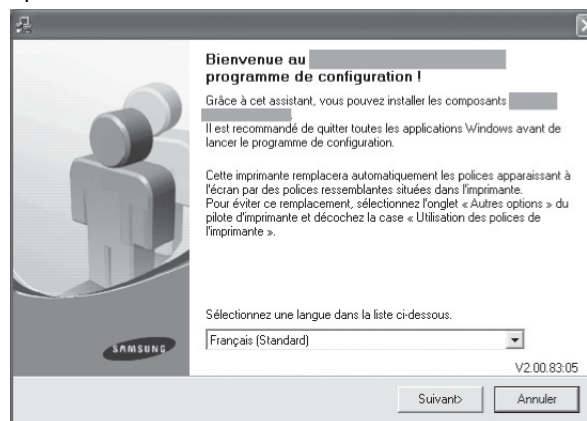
Bienvenue au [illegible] programme de configuration !

Grâce à cet assistant, vous pouvez installer les composants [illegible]

Il est recommandé de quitter toutes les applications Windows avant de lancer le programme de configuration.

Cette imprimante remplacera automatiquement les polices apparaissant à l'écran par des polices ressemblantes situées dans l'imprimante. Pour éviter ce remplacement, sélectionnez l'onglet « Autres options » du pilote d'imprimante et décochez la case « Utilisation des polices de l'imprimante ».

Sélectionnez une langue dans la liste ci-dessous.

Français (Standard)

SAMSUNG

V2.00.83:05

Suivant>

Annuler